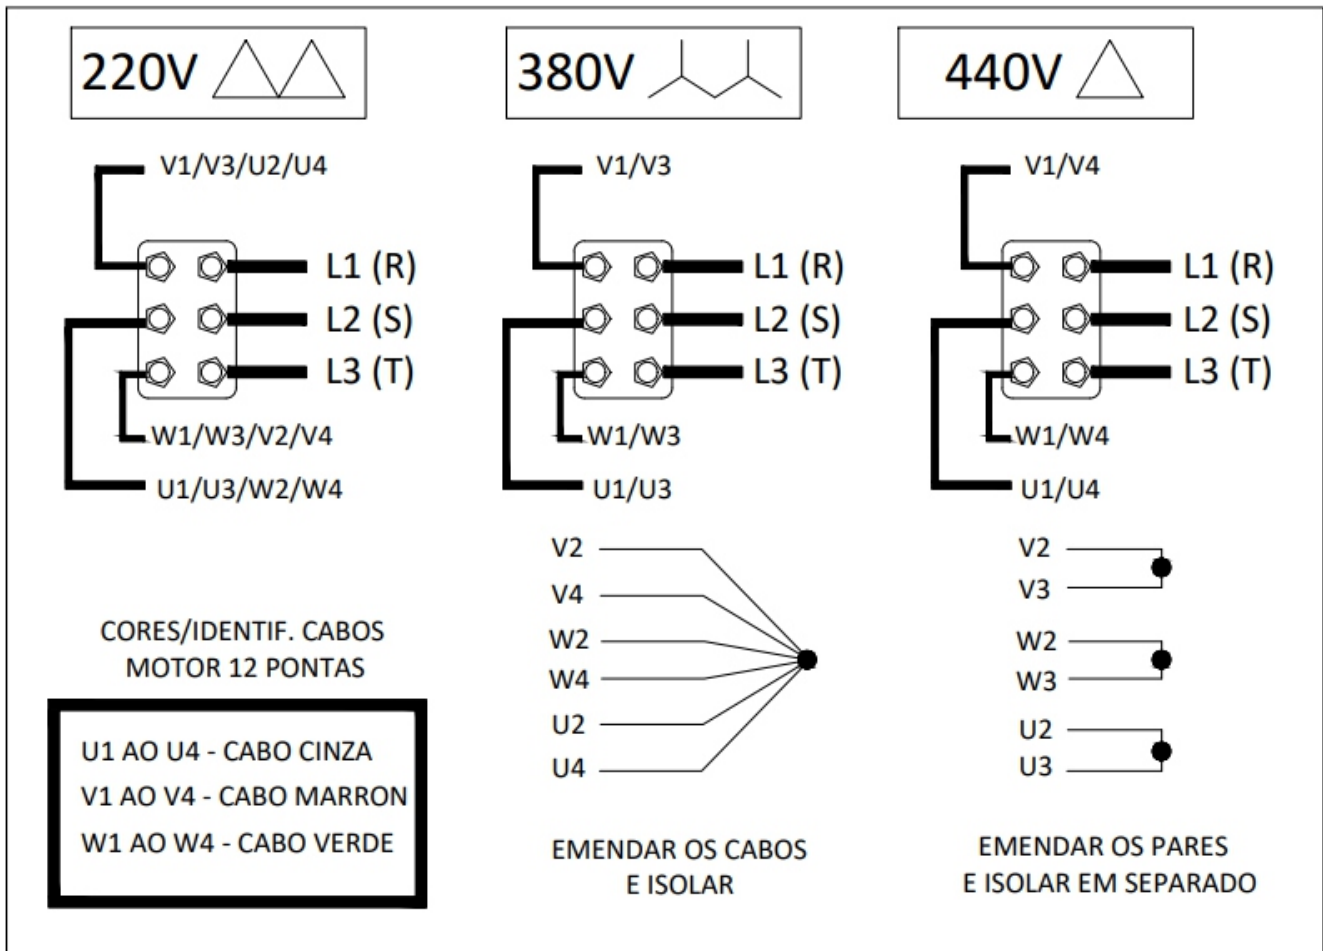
220V

380V

440V

V1/V3/U2/U4

L1 (R)
L2 (S)
L3 (T)

W1/W3/V2/V4

U1/U3/W2/W4

V1/V3

L1 (R)
L2 (S)
L3 (T)

W1/W3

U1/U3

V1/V4

L1 (R)
L2 (S)
L3 (T)

W1/W4

U1/U4

V2
V4
W2
W4
U2
U4

V2
V3
W2
W3
U2
U3

CORES/IDENTIF. CABOS
MOTOR 12 PONTAS

U1 AO U4 - CABO CINZA
V1 AO V4 - CABO MARRON
W1 AO W4 - CABO VERDE

EMENDAR OS CABOS
E ISOLAR

EMENDAR OS PARES
E ISOLAR EM SEPARADO